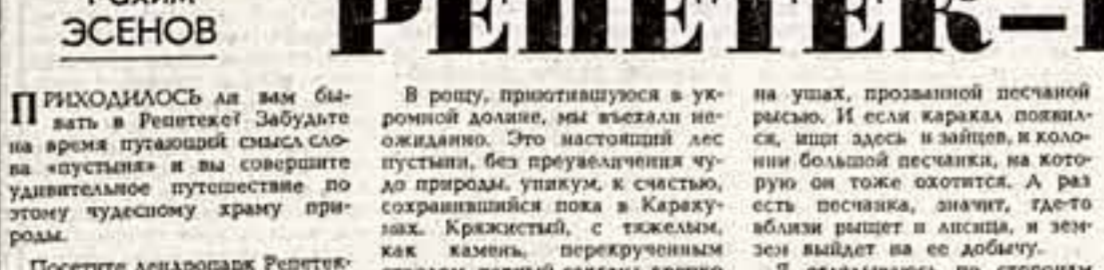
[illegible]
ЭСЕНОВ

РЕПЕТЕК-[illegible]

ПРИХОДИЛОСЬ ли вам бывать в Репетеке? Забудьте на время пугающий смысл слова «пустыня» и вы совершите удивительное путешествие по этому чудесному храму природы.

Посетите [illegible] Репетек-

В рощу, приютившуюся в укромной долине, мы въехали неожиданно. Это настоящий лес пустыни, без преувеличения чудо природы, уникум, к счастью, сохранившийся пока в Каракумах. Кряжистый, с тяжелым, как камень, перекрученным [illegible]

на ушах, прозванной песчаной рысью. И если каракал появился, ищи здесь и зайцев, и колонии большой песчанки, на которую он тоже охотится. А раз есть песчанка, значит, где-то вблизи рыщет и лисица, и земзем выйдет на ее добычу.

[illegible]